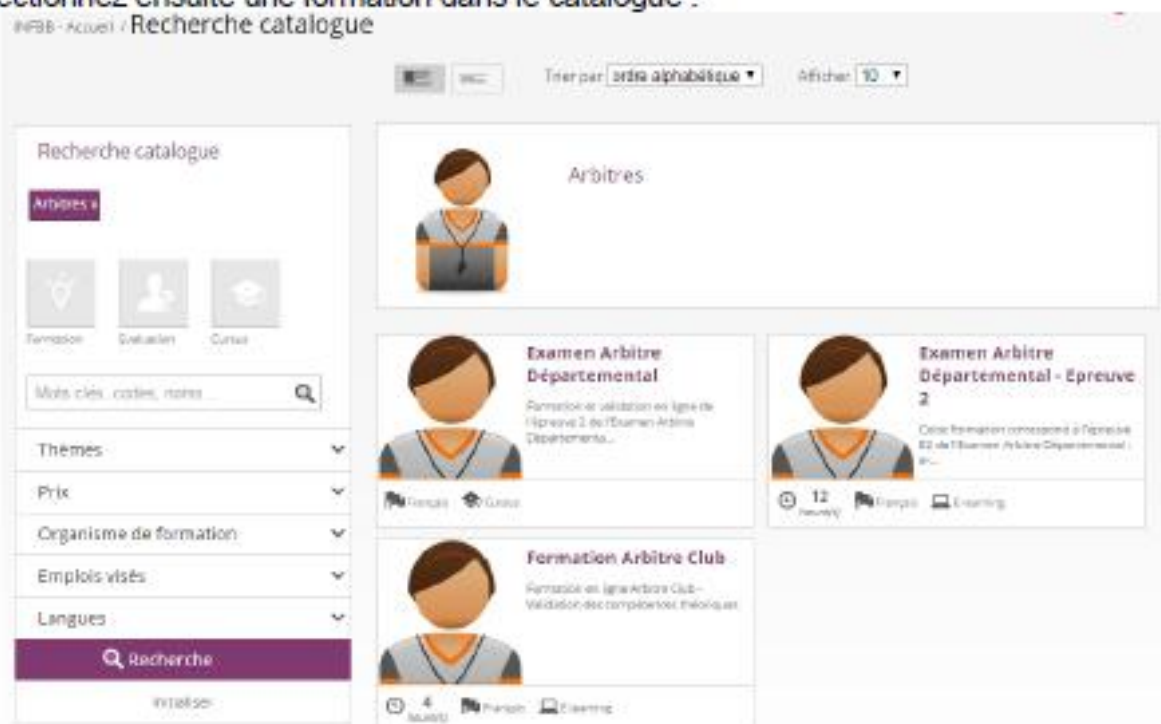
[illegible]ectionnez ensuite une formation dans le catalogue :

INFBB - Accueil / Recherche catalogue

Trier par ordre alphabétique ▾ Afficher 10 ▾

Recherche catalogue

Arbitres x

Formation Evaluation Cursus

Mots clés, codes, noms...

Thèmes

Prix

Organisme de formation

Emplois visés

Langues

Recherche

Initialiser

Arbitres

Examen Arbitre Départemental

Formation et validation en ligne de l'épreuve 2 de l'Examen Arbitre Départementa...

Français Cursus

Examen Arbitre Départemental - Epreuve 2

Cette formation correspond à l'épreuve E2 de l'Examen Arbitre Départemental : e-...

12 heure(s) Français E-learning

Formation Arbitre Club

Formation en ligne Arbitre Club - Validation des compétences théoriques

4 heure(s) Français E-learning